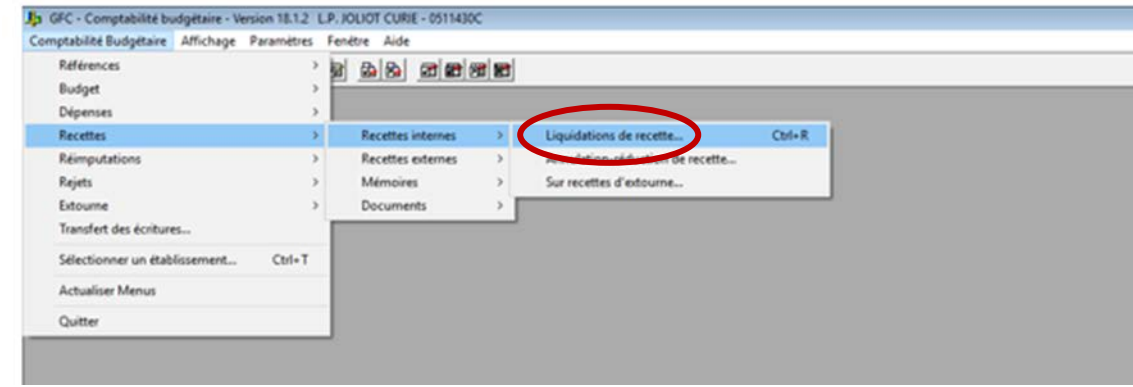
GFC - Comptabilité budgétaire - Version 18.1.2 L.P. JOLIOT CURIE - 0511430C

Comptabilité Budgétaire Affichage Paramètres Fenêtre Aide

Références
Budget
Dépenses
Recettes
Réimputations
Rejets
Extourne
Transfert des écritures...
Sélectionner un établissement... Ctrl+T
Actualiser Menus
Quitter

Recettes internes
Recettes externes
Mémoires
Documents

Liquidations de recette... Ctrl+R
A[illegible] réduction de recette...
Sur recettes d'extourne...